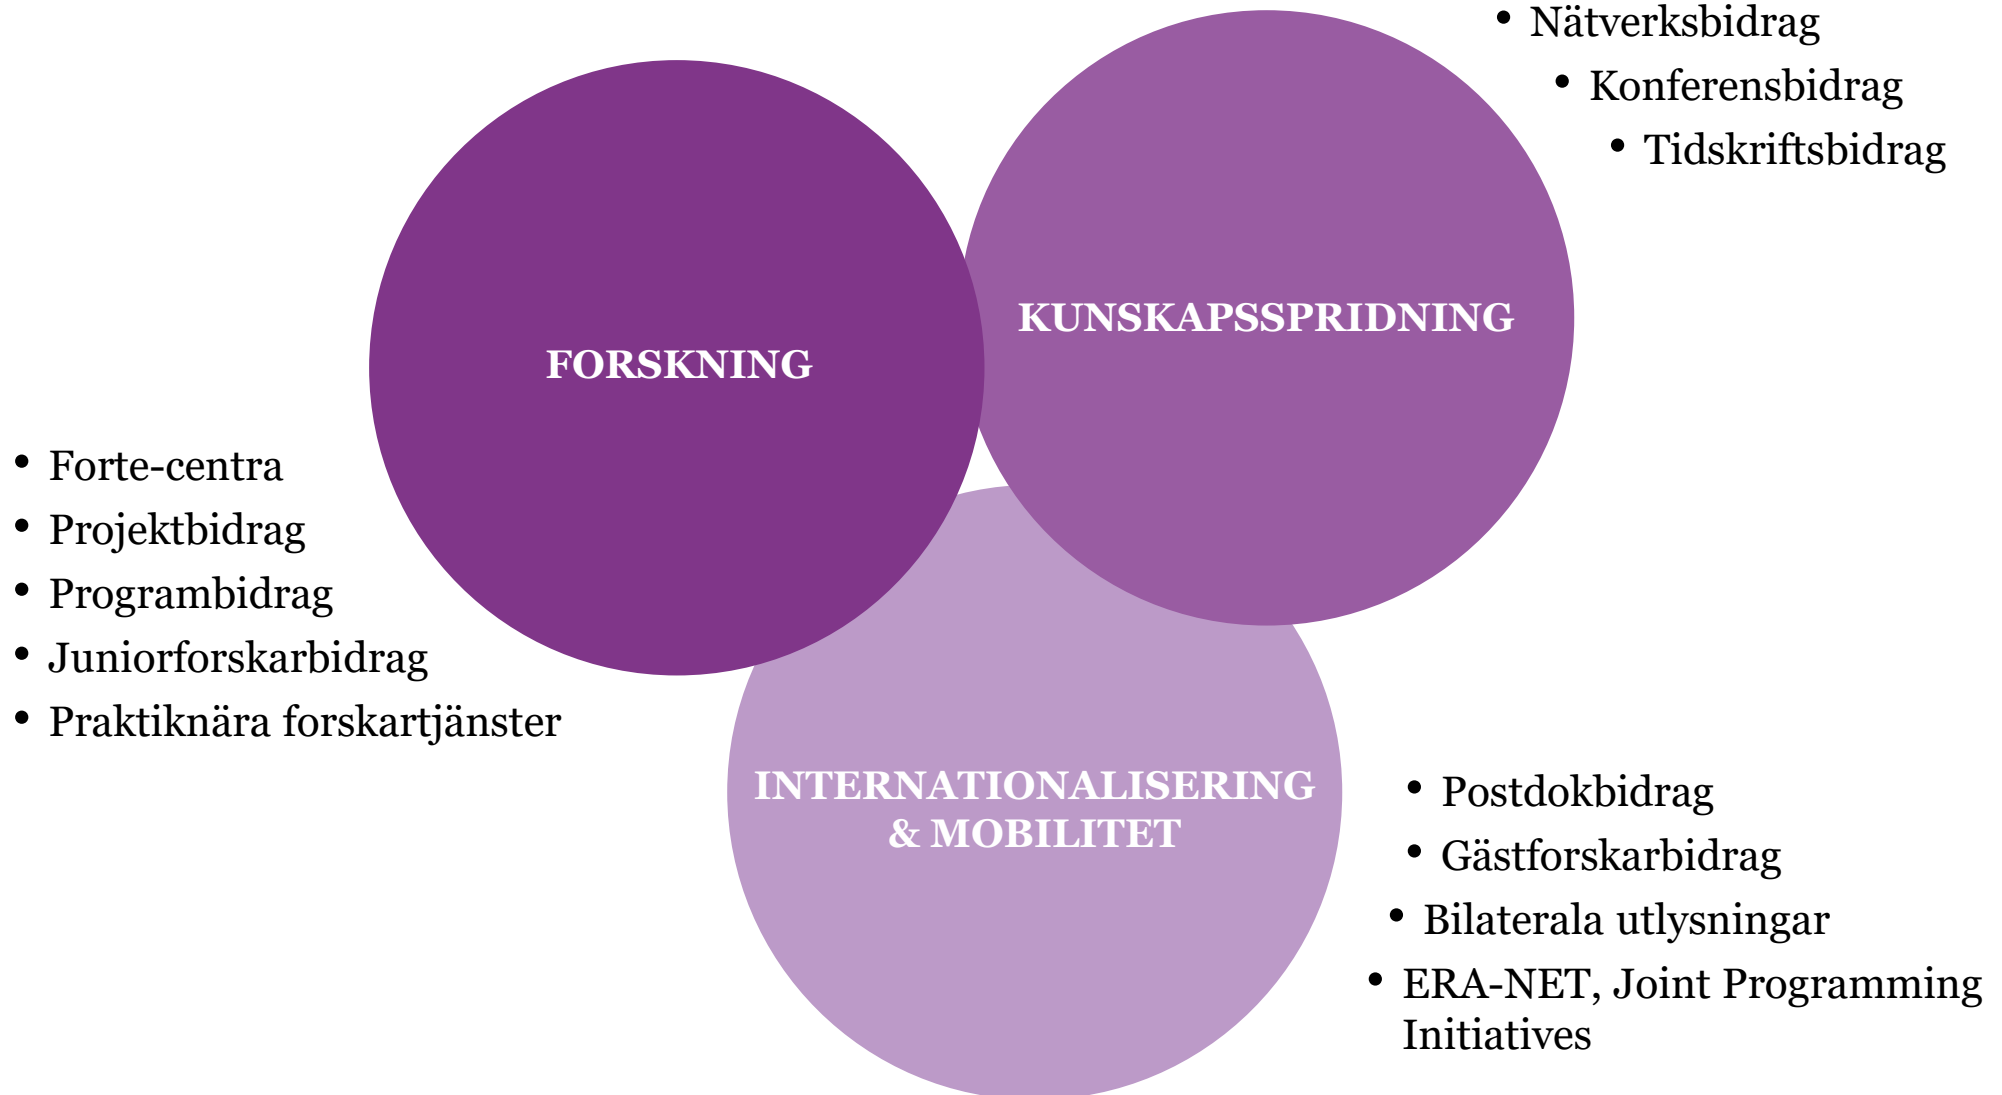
• Nätverksbidrag
• Konferensbidrag
• Tidskriftsbidrag

FORSKNING

KUNSKAPSSPRIDNING

• Forte-centra
• Projektbidrag
• Programbidrag
• Juniorforskarbidrag
• Praktiknära forskartjänster

INTERNATIONALISERING & MOBILITET

• Postdokbidrag
• Gästforskarbidrag
• Bilaterala utlysningar
• ERA-NET, Joint Programming Initiatives